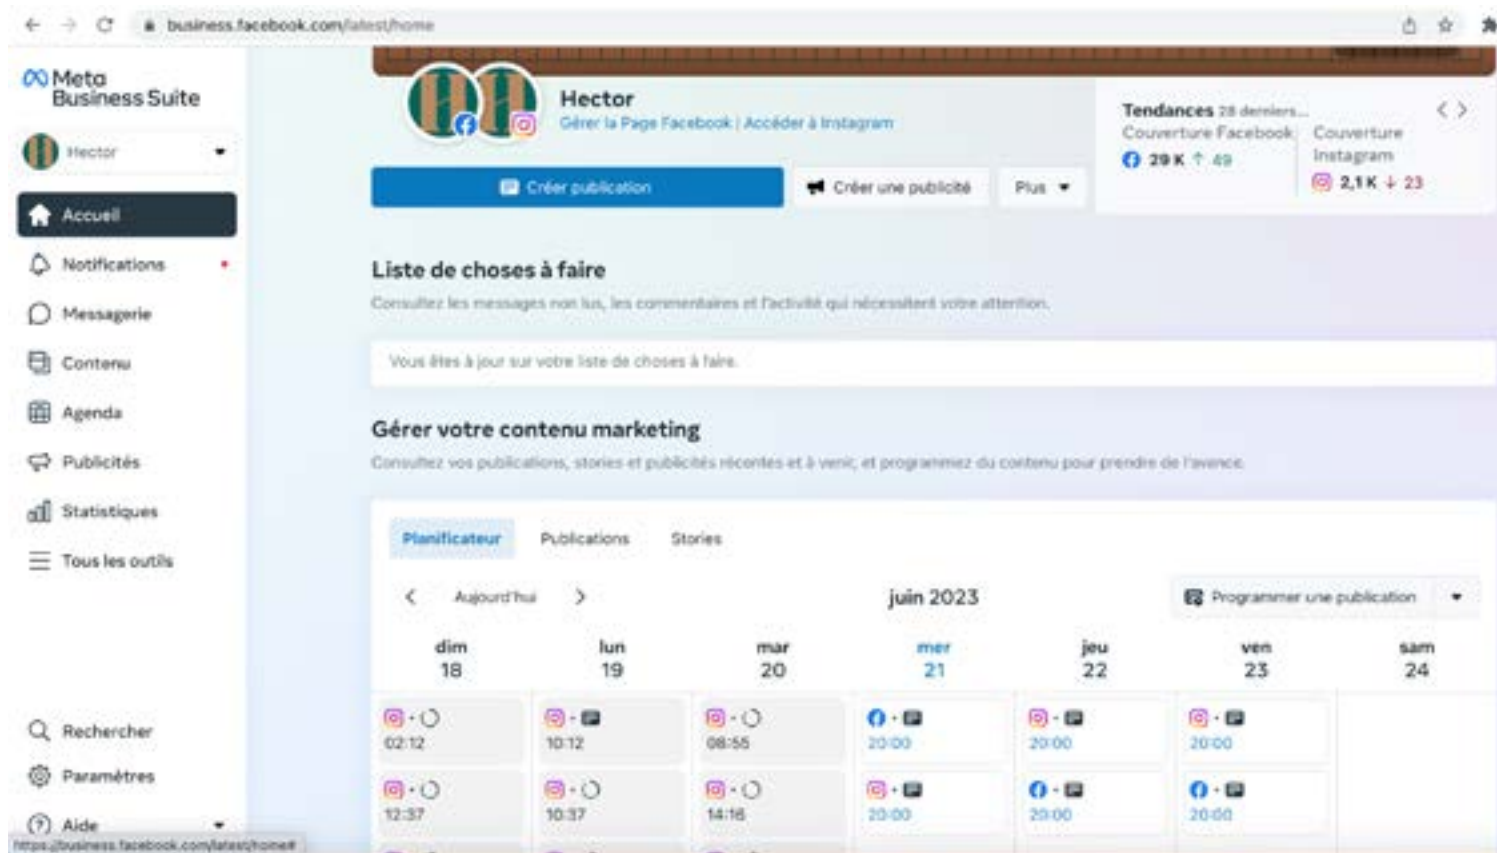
business.facebook.com/latest/home

Meta Business Suite

Hector

Accueil

Notifications

Messagerie

Contenu

Agenda

Publicités

Statistiques

Tous les outils

Rechercher

Paramètres

Aide

https://business.facebook.com/latest/home#

Hector
Gérer la Page Facebook | Accéder à Instagram

Créer publication

Créer une publicité

Plus

Tendances 28 derniers...
Couverture Facebook
29 K ↑ 49
Couverture Instagram
2,1 K ↓ 23

Liste de choses à faire
Consultez les messages non lus, les commentaires et l'activité qui nécessitent votre attention.

Vous êtes à jour sur votre liste de choses à faire.

Gérer votre contenu marketing
Consultez vos publications, stories et publicités récentes et à venir, et programmez du contenu pour prendre de l'avance.

Planificateur | Publications | Stories

Aujourd'hui

juin 2023

Programmer une publication

| dim 18 | lun 19 | mar 20 | mer 21 | jeu 22 | ven 23 | sam 24 |
|---|---|---|---|---|---|---|
| 02:12 | 10:12 | 08:55 | 20:00 | 20:00 | 20:00 | |
| 12:37 | 10:37 | 14:16 | 20:00 | 20:00 | 20:00 | |